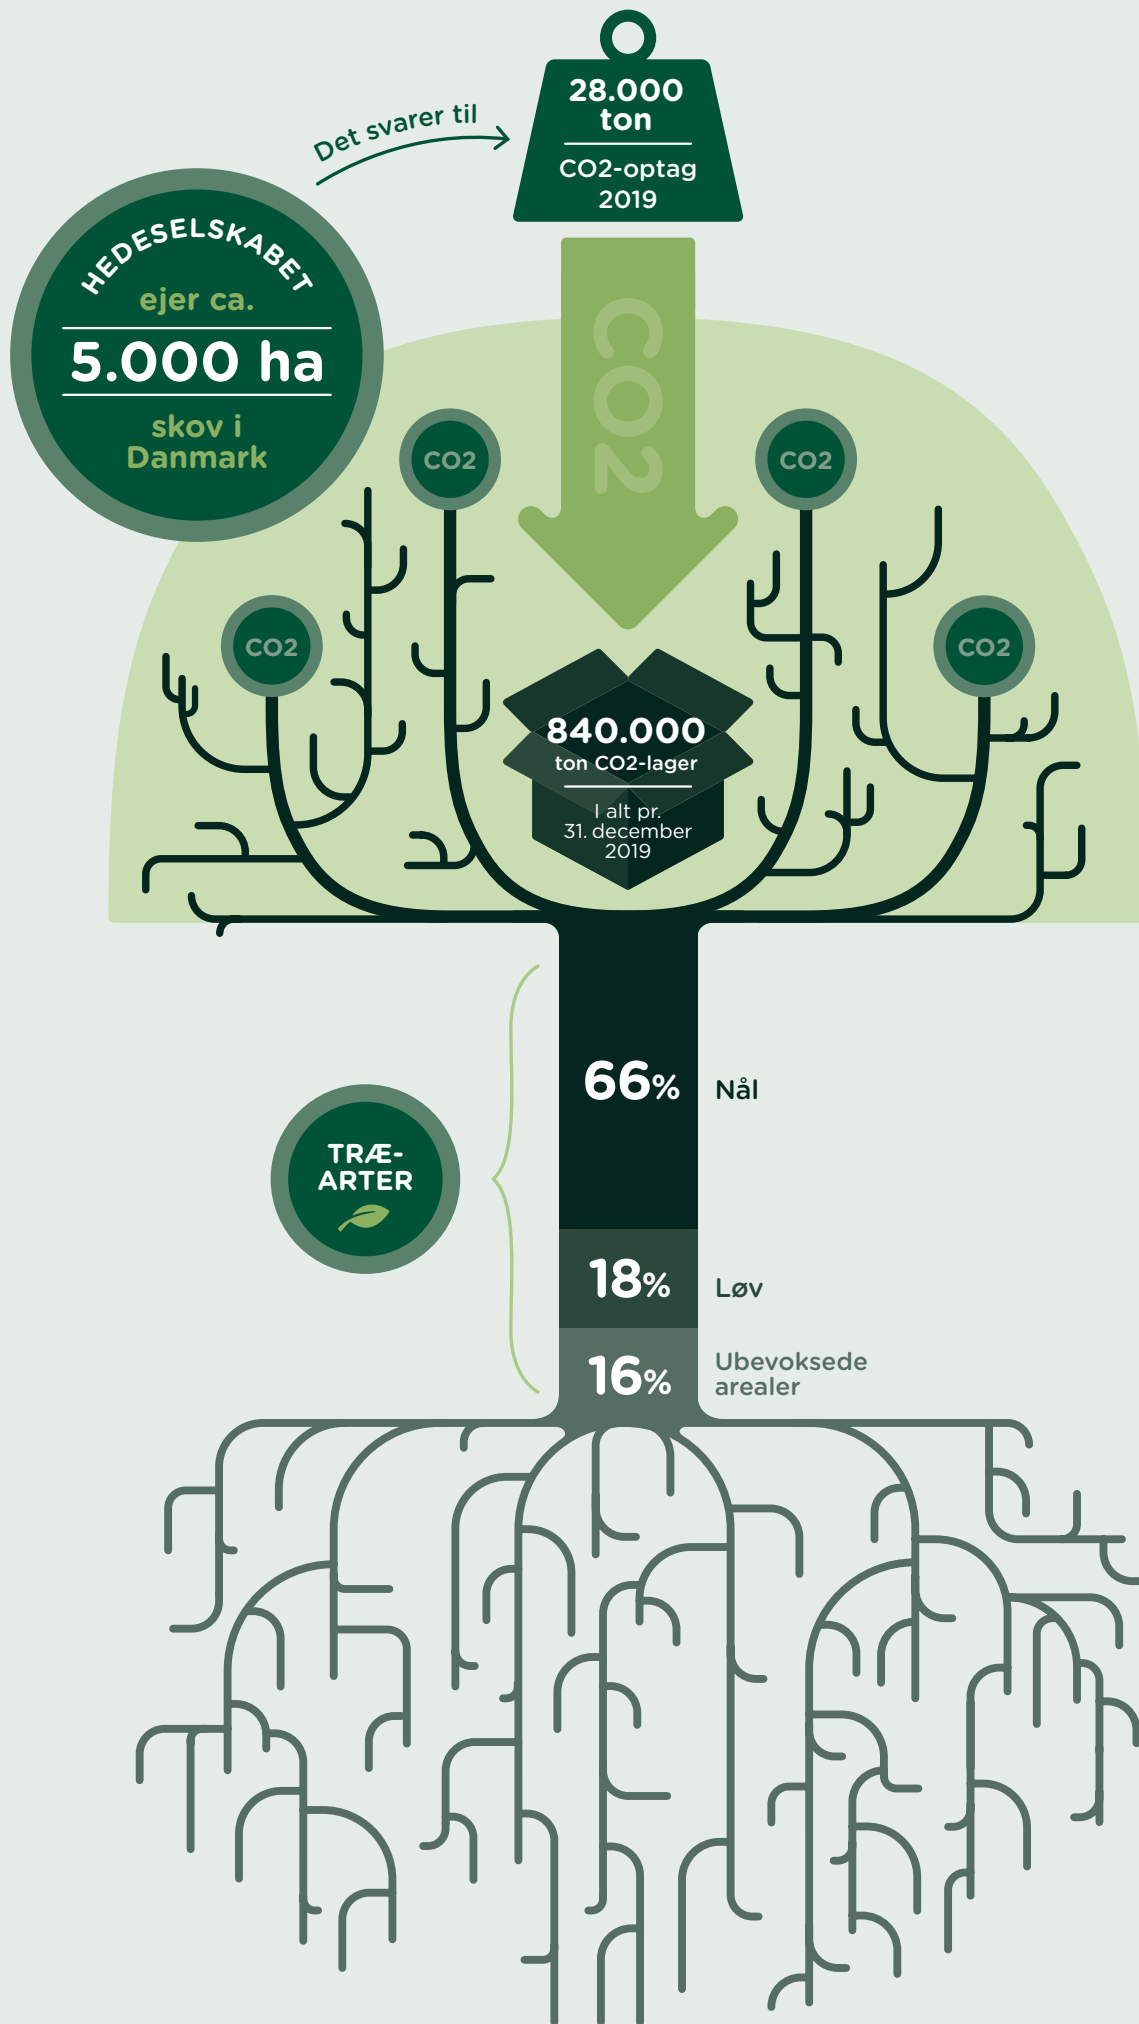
HEDESELSKABET ejer ca.

5.000 ha

skov i Danmark

Det svarer til

28.000 ton

CO2-optag 2019

CO2

CO2

CO2

CO2

CO2

840.000 ton CO2-lager

I alt pr. 31. december 2019

TRÆ-ARTER

66% Nål

18% Løv

16% Ubevoksede arealer